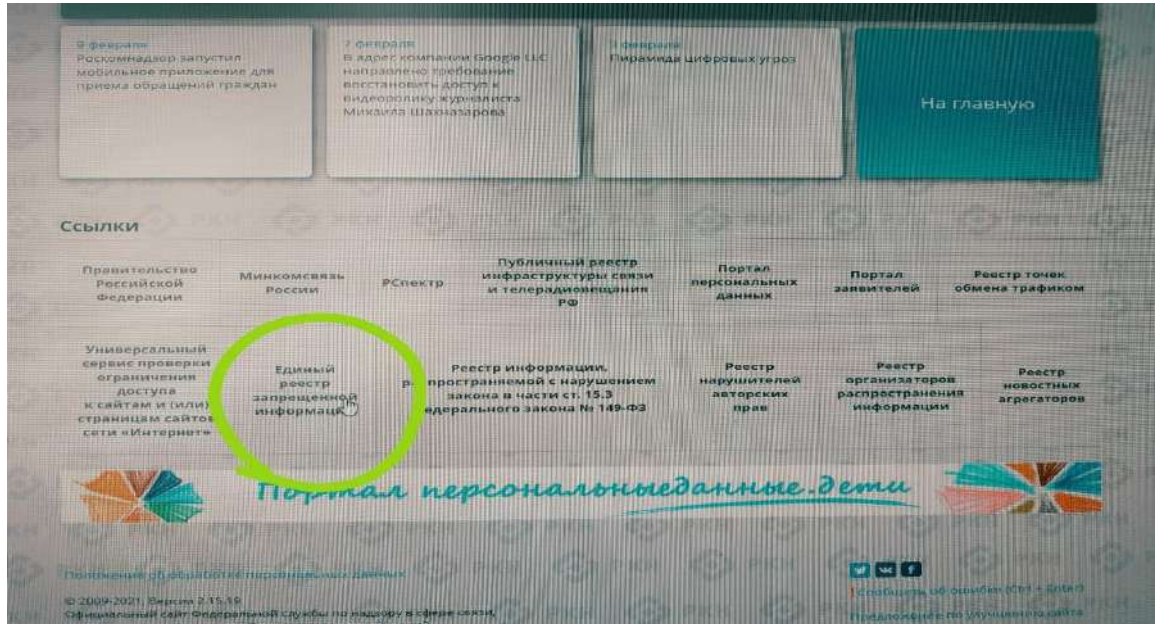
9 февраля
Роскомнадзор запустил мобильное приложение для приема обращений граждан

7 февраля
В адрес компании Google LLC направлено требование восстановить доступ к видеоролику журналиста Михаила Шахназарова

1 февраля
Пирамида цифровых угроз

На главную

Ссылки

Правительство Российской Федерации

Минкомсвязь России

РСпектр

Публичный реестр инфраструктуры связи и телерадиовещания РФ

Портал персональных данных

Портал заявителей

Реестр точек обмена трафиком

Универсальный сервис проверки ограничения доступа к сайтам и (или) страницам сайтов сети «Интернет»

Единый реестр запрещенной информации

Реестр информации, распространяемой с нарушением закона в части ст. 15.3 Федерального закона № 149-ФЗ

Реестр нарушителей авторских прав

Реестр организаторов распространения информации

Реестр новостных агрегаторов

Портал персональныеданные.дети

Положение об обработке персональных данных

© 2009-2021. Версия 2.15.19
Официальный сайт Федеральной службы по надзору в сфере связи, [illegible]

Сообщить об ошибке (Ctrl + Enter)
Предложения по улучшению сайта